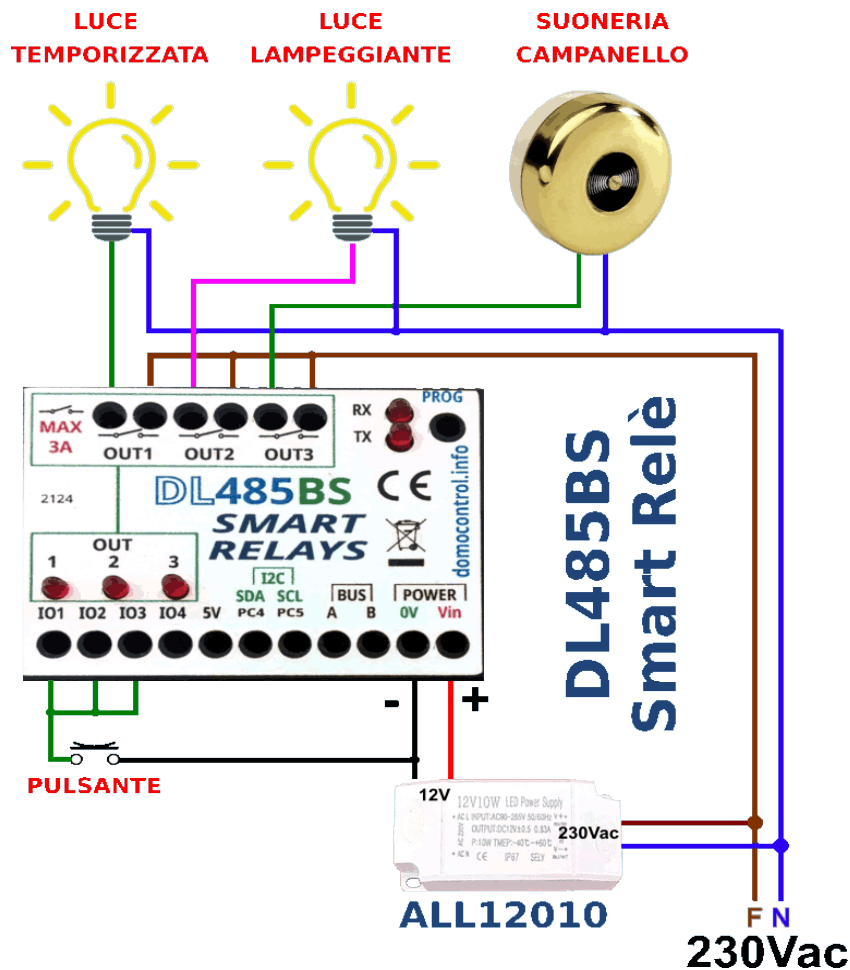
LUCE TEMPORIZZATA

LUCE LAMPEGGIANTE

SUONERIA CAMPANELLO

MAX 3A

OUT1 OUT2 OUT3

RX
TX
PROG

2124

DL485BS

SMART RELAYS

domocontrol.info

OUT
1 2 3

I2C
SDA SCL
PC4 PC5

BUS
A B

POWER
0V Vin

IO1 IO2 IO3 IO4 5V

DL485BS Smart Relè

-
+

PULSANTE

12V

12V10W LED Power Supply

230Vac

ALL12010

F N
230Vac